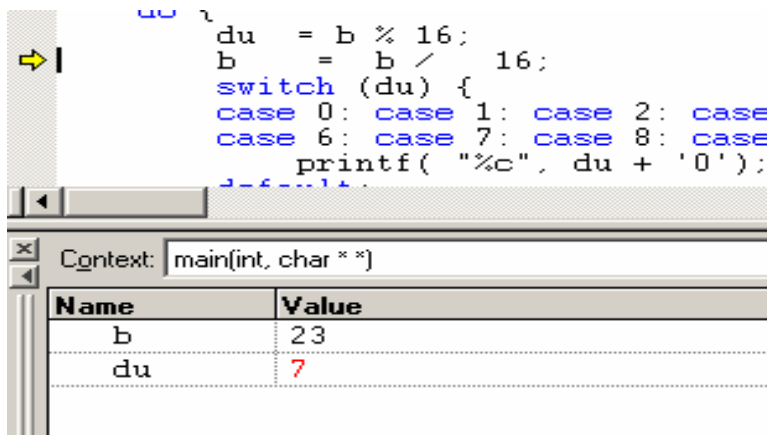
do {
du = b % 16;
b = b / 16;
switch (du) {
case 0: case 1: case 2: case
case 6: case 7: case 8: case
printf( "%c", du + '0');
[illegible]

Context: main(int, char * *)

| Name | Value |
|---|---|
| b | 23 |
| du | 7 |